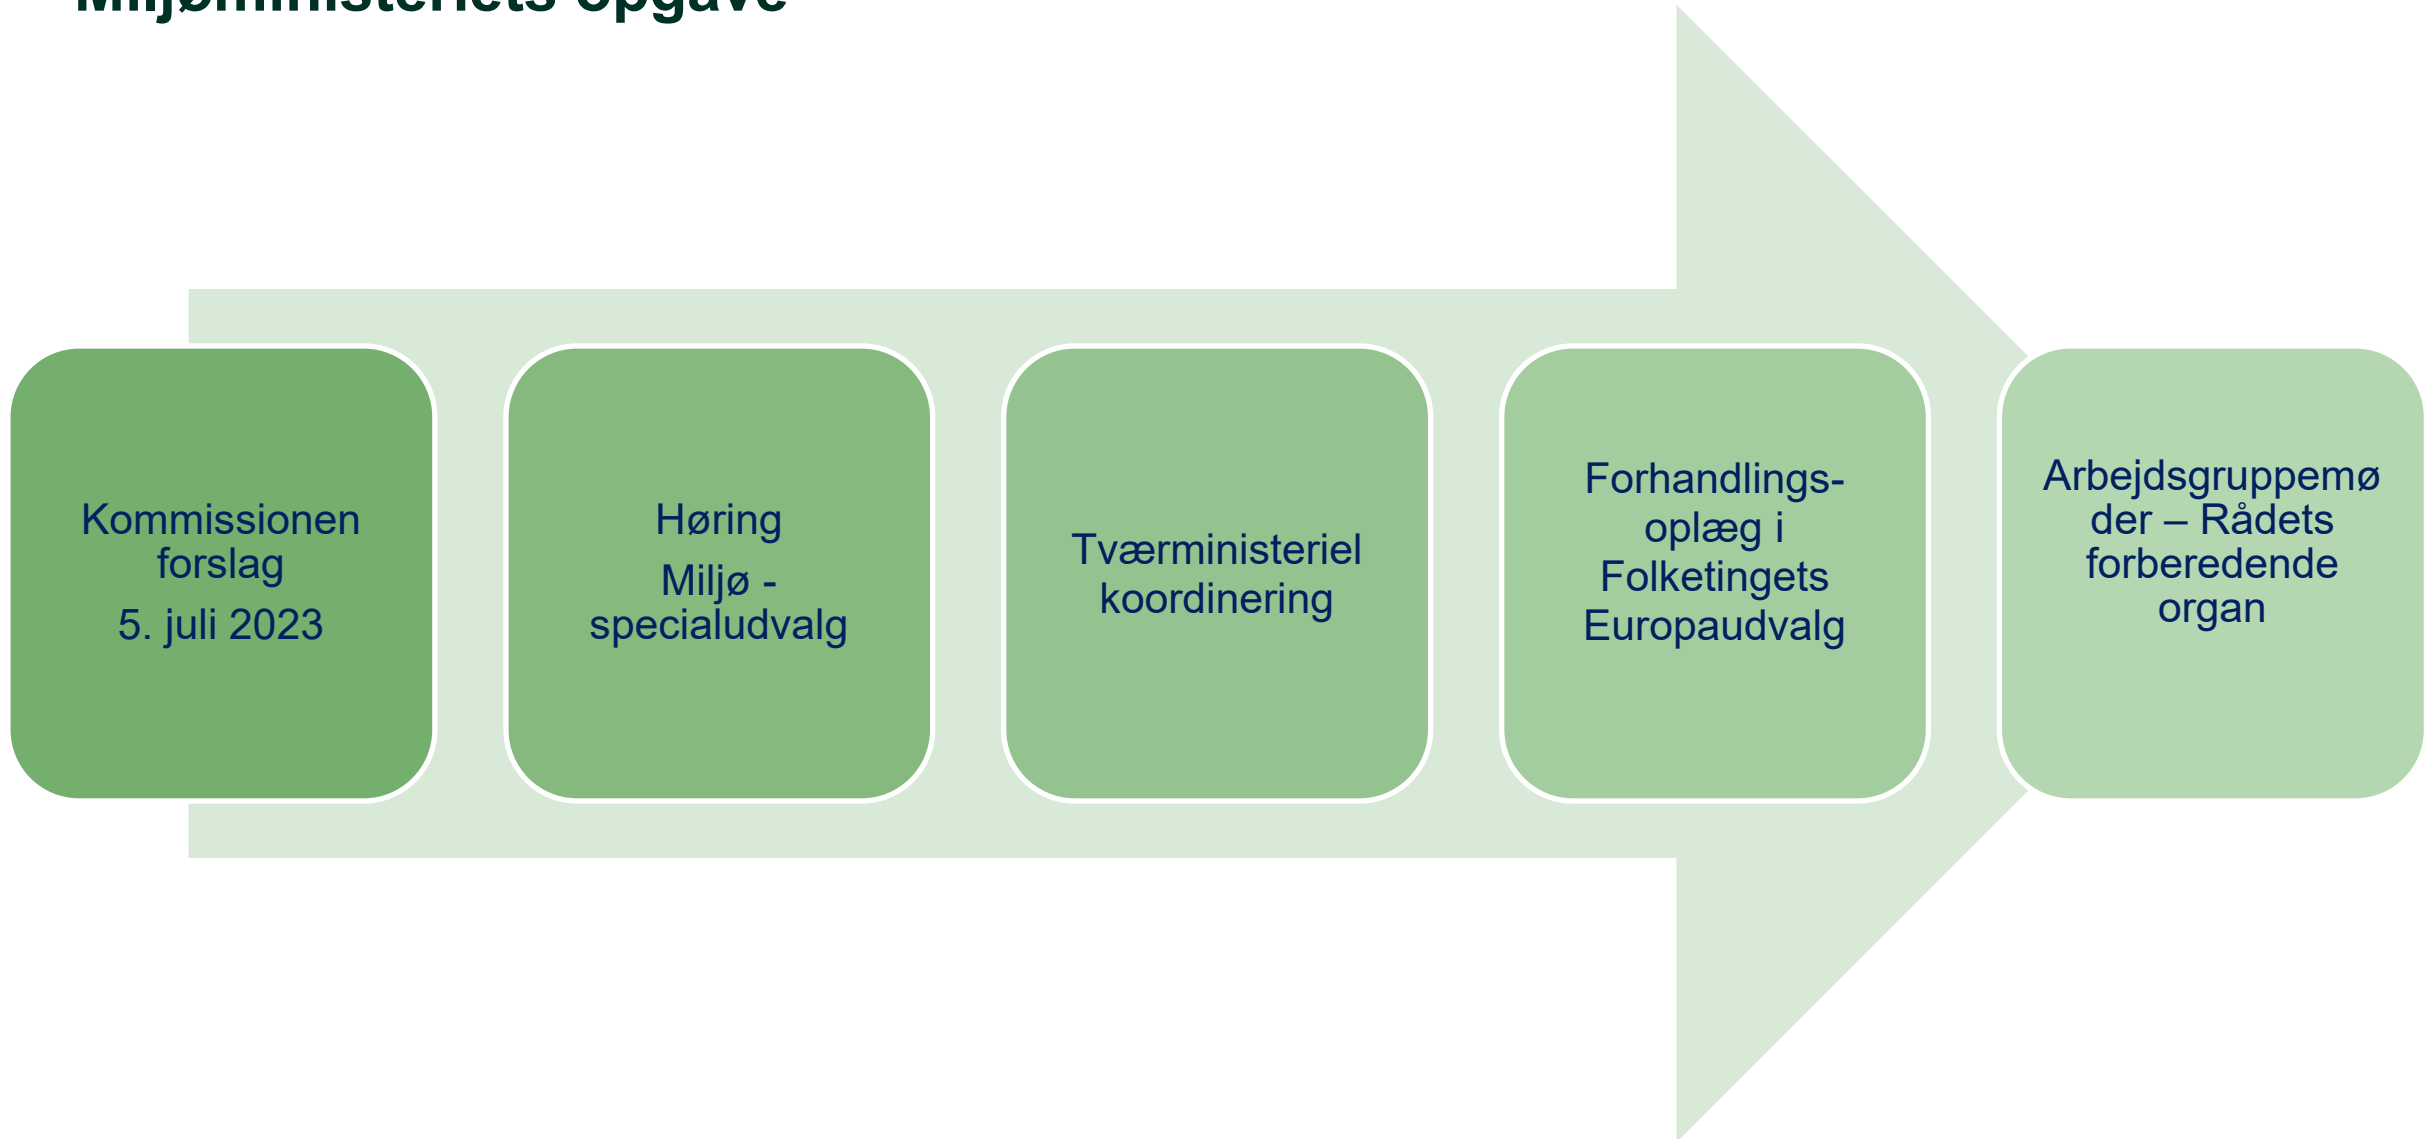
Miljøministeriets opgave

Kommissionen forslag

5. juli 2023

Høring

Miljø - specialudvalg

Tværministeriel koordinering

Forhandlingsoplæg i Folketingets Europaudvalg

Arbejdsgruppemøder – Rådets forberedende organ